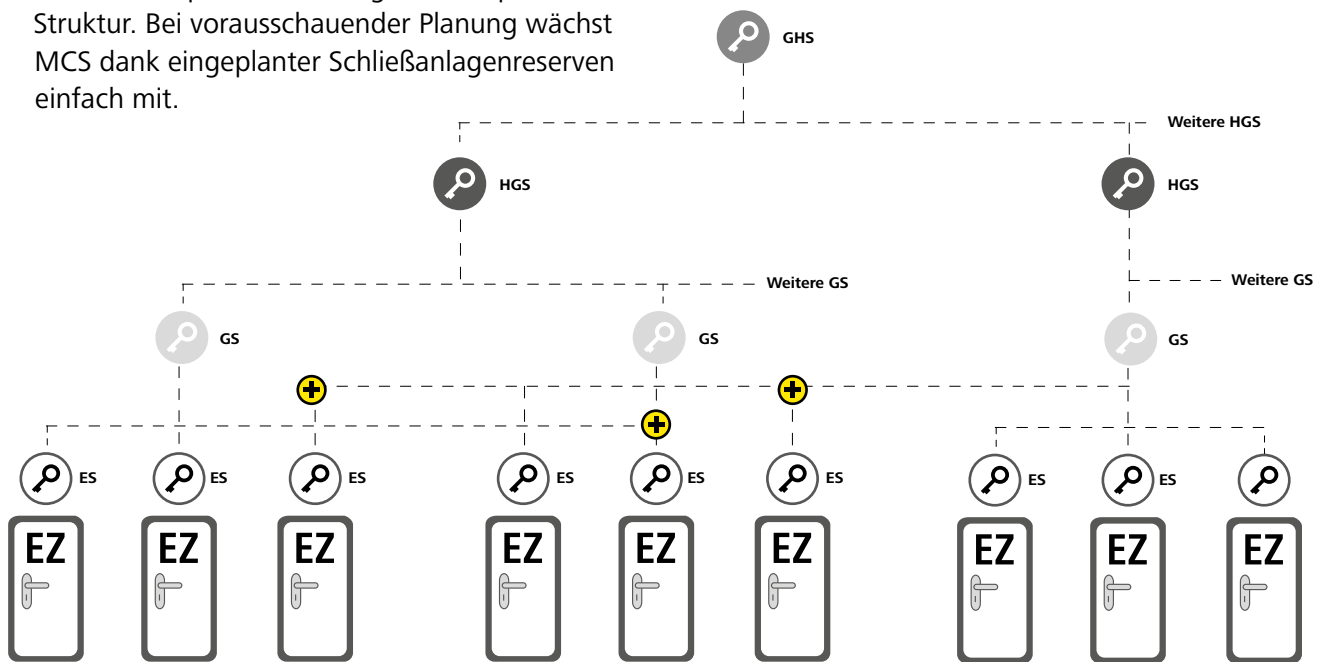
Struktur. Bei vorausschauender Planung wächst MCS dank eingeplanter Schließanlagenreserven einfach mit.

GHS

Weitere HGS

HGS

HGS

Weitere GS

Weitere GS

GS

GS

GS

ES

ES

ES

ES

ES

ES

ES

ES

EZ

EZ

EZ

EZ

EZ

EZ

EZ

EZ

EZ